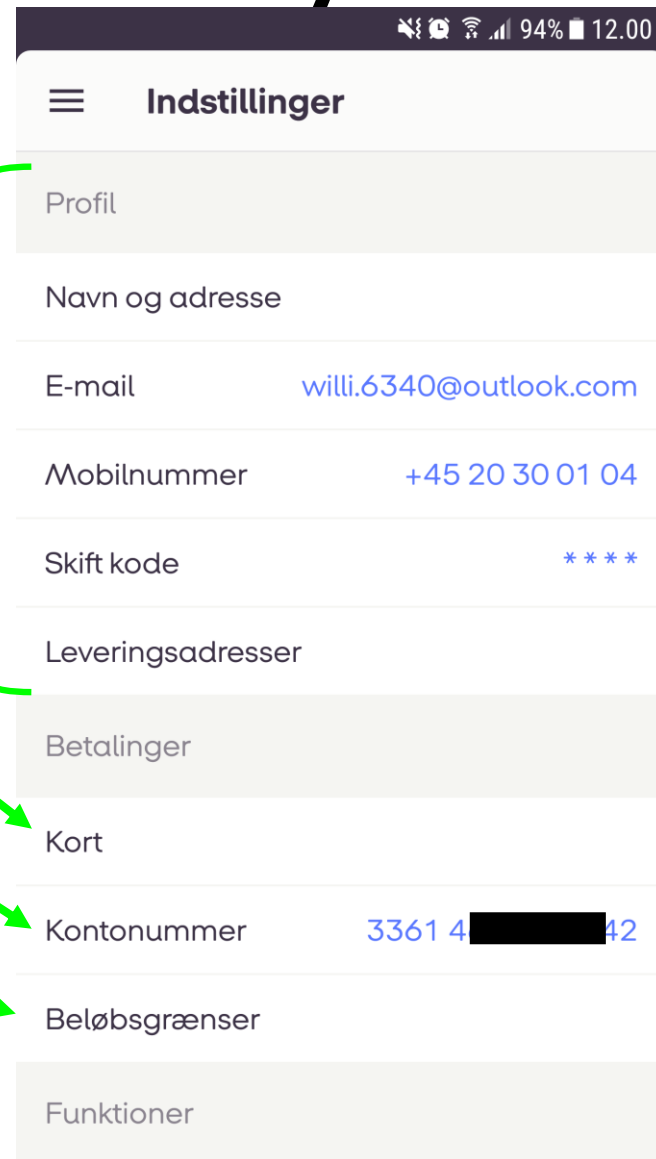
94% 12.00

Indstillinger

Profil

Navn og adresse

E-mail willi.6340@outlook.com

Mobilnummer +45 20 30 01 04

Skift kode ****

Leveringsadresser

Betalinger

Kort

Kontonummer 3361 4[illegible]42

Beløbsgrænser

Funktioner